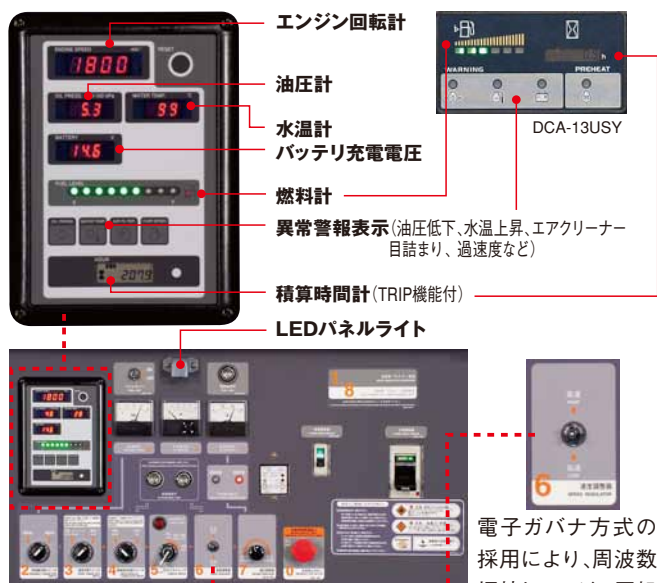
ENGINE SPEED
RESET
1800
エンジン回転計
OIL PRESS
WATER TEMP
5.3
99
油圧計
水温計
BATTERY
14.6
バッテリ充電電圧
FUEL LEVEL
燃料計
異常警報表示(油圧低下、水温上昇、エアクリーナー目詰まり、過速度など)
HOUR
2079
積算時間計(TRIP機能付)
LEDパネルライト
WARNING
PREHEAT
h
DCA-13USY
1800
8
6
2
3
4
5
6
7
8
電子ガバナ方式の採用により、周波数